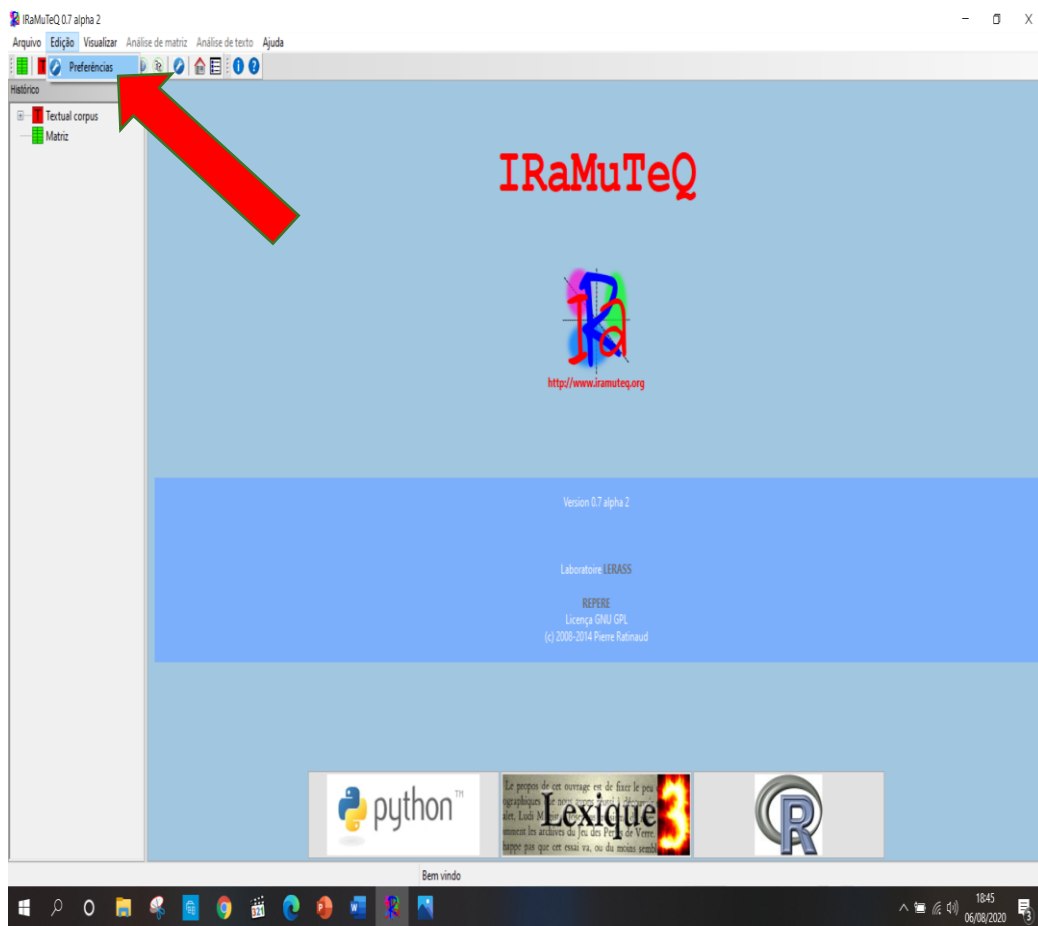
IRaMuTeQ 0.7 alpha 2

Arquivo Edição Visualizar Análise de matriz Análise de texto Ajuda

Preferências

Histórico

Textual corpus
Matriz

IRaMuTeQ

http://www.iramuteq.org

Version 0.7 alpha 2

Laboratoire LERASS

REPERE
Licença GNU GPL
(c) 2008-2014 Pierre Ratinaud

python TM

Le propos de cet ouvrage est de fixer le peu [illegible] ographiques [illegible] alet, Ludi M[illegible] inment les archives du Jeu des Perles de Verre. happe pas que cet essai va, ou du moins sembl

Lexique 3

R

Bem vindo

18:45
06/08/2020